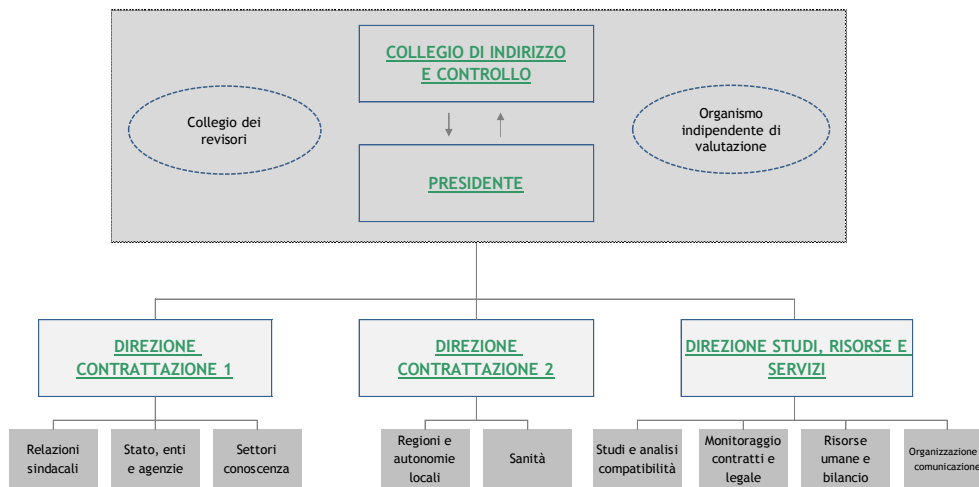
COLLEGIO DI INDIRIZZO E CONTROLLO

Collegio dei revisori

Organismo indipendente di valutazione

PRESIDENTE

DIREZIONE CONTRATTAZIONE 1

DIREZIONE CONTRATTAZIONE 2

DIREZIONE STUDI, RISORSE E SERVIZI

Relazioni sindacali

Stato, enti e agenzie

Settori conoscenza

Regioni e autonomie locali

Sanità

Studi e analisi compatibilità

Monitoraggio contratti e legale

Risorse umane e bilancio

Organizzazione e comunicazione